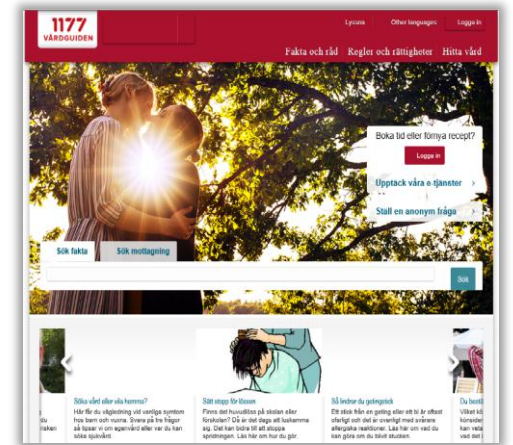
1177 VÅRDGUIDEN

Lyssna Other languages Logga in

Fakta och råd Regler och rättigheter Hitta vård

Boka tid eller förnya recept?

Logga in

Upptäck våra e-tjänster

Ställ en anonym fråga

Sök fakta Sök mottagning

Sök

Söka vård eller vila hemma?
Här får du vägledning vid vanliga symtom hos barn och vuxna. Svara på tre frågor så tipsar vi om egenvård eller var du kan söka sjukvård.

Sätt stopp för lössen
Finns det huvudlöss på skolan eller förskolan? Då är det dags att luskamma sig. Det kan bidra till att stoppa spridningen. Läs här om hur du gör.

Så lindrar du getingstick
Ett stick från en geting eller ett bi är oftast ofarligt och det är ovanligt med svårare allergiska reaktioner. Läs här om vad du kan göra om du blivit stucken.

Du bestämmer
Vilket kö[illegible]